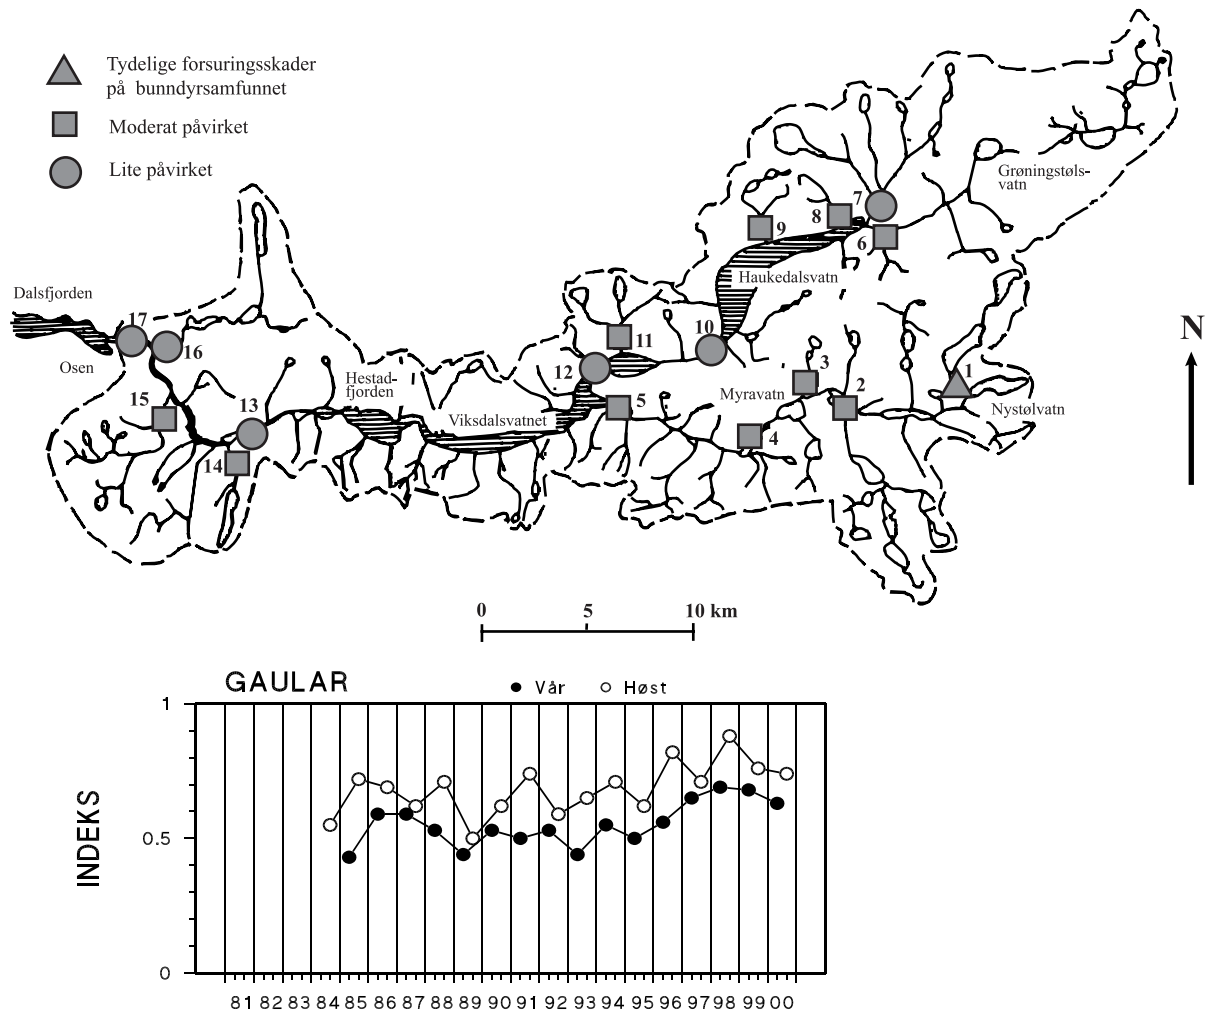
Tydelige forsuringsskader på bunndyrsamfunnet

Moderat påvirket

Lite påvirket

Grøningstølsvatn

7
8
9
6
Haukedalsvatn

Dalsfjorden
17
16
Osen
11
10
12
3
2
1
Nystølvatn
Myravatn
5
4
15
13
14
Hestadfjorden
Viksdalsvatnet

N

0 5 10 km

GAULAR
• Vår ○ Høst

INDEKS
1
0.5
0

81 82 83 84 85 86 87 88 89 90 91 92 93 94 95 96 97 98 99 00